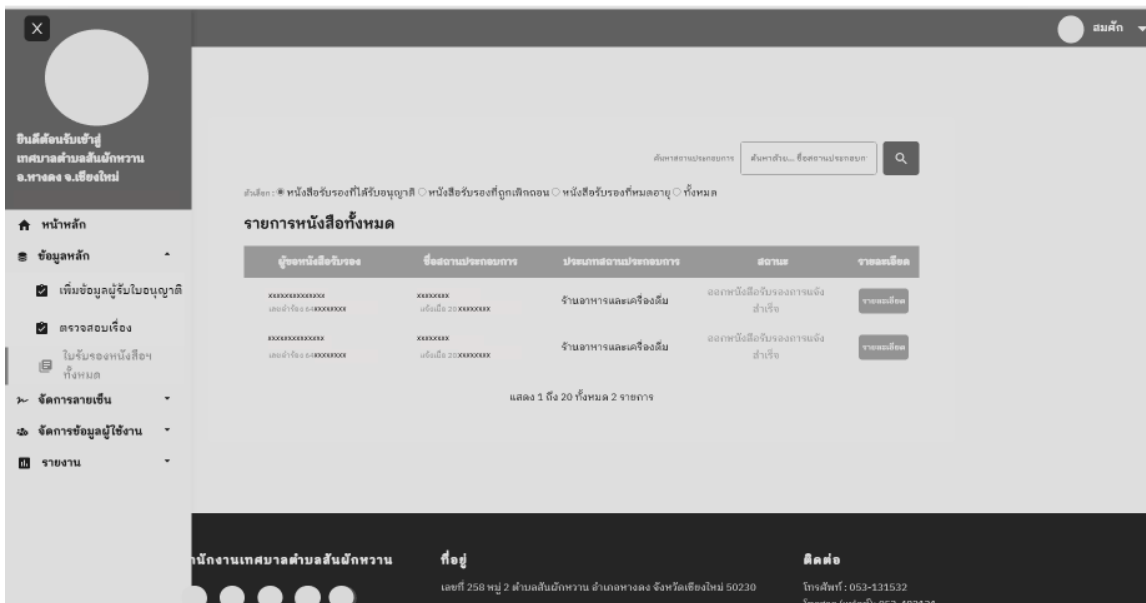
ยินดีต้อนรับเข้าสู่ เทศบาลตำบลสันผักหวาน อ.หางดง จ.เชียงใหม่

หน้าหลัก
ข้อมูลหลัก
เพิ่มข้อมูลผู้รับใบอนุญาติ
ตรวจสอบเรื่อง
ใบรับรองหนังสือฯ ทั้งหมด
จัดการลายเซ็น
จัดการข้อมูลผู้ใช้งาน
รายงาน

สมศักดิ์

ค้นหาสถานประกอบการ | ค้นหาด้วย... ชื่อสถานประกอบการ

ตัวเลือก : หนังสือรับรองที่ได้รับอนุญาติ หนังสือรับรองที่ถูกเพิกถอน หนังสือรับรองที่หมดอายุ ทั้งหมด

รายการหนังสือทั้งหมด

| ผู้ขอหนังสือรับรอง | ชื่อสถานประกอบการ | ประเภทสถานประกอบการ | สถานะ | รายละเอียด |
|---|---|---|---|---|
| xxxxxxxxxxxxx เลขเจ้าเรื่อง 64xxxxxxxx | xxxxxxx แจ้งเมื่อ 25 xxxxxxxx | ร้านอาหารและเครื่องดื่ม | ออกหนังสือรับรองการแจ้งสำเร็จ | รายละเอียด |
| xxxxxxxxxxxxx เลขเจ้าเรื่อง 64xxxxxxxx | xxxxxxx แจ้งเมื่อ 25 xxxxxxxx | ร้านอาหารและเครื่องดื่ม | ออกหนังสือรับรองการแจ้งสำเร็จ | รายละเอียด |

แสดง 1 ถึง 20 ทั้งหมด 2 รายการ

นักงานเทศบาลตำบลสันผักหวาน

ที่อยู่
เลขที่ 258 หมู่ 2 ตำบลสันผักหวาน อำเภอหางดง จังหวัดเชียงใหม่ 50230

ติดต่อ
โทรศัพท์ : 053-131532
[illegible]